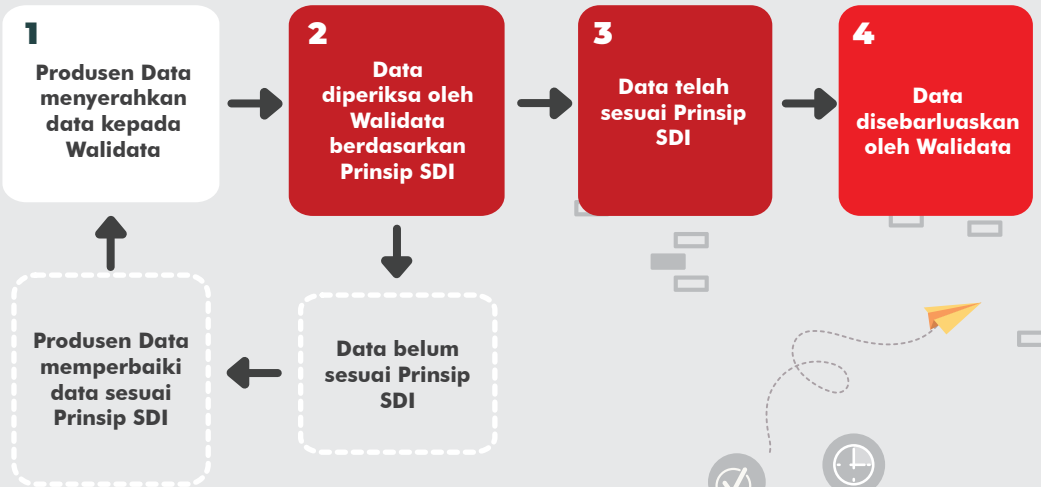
1

Produsen Data menyerahkan data kepada Walidata

2

Data diperiksa oleh Walidata berdasarkan Prinsip SDI

3

Data telah sesuai Prinsip SDI

4

Data disebarluaskan oleh Walidata

Data belum sesuai Prinsip SDI

Produsen Data memperbaiki data sesuai Prinsip SDI